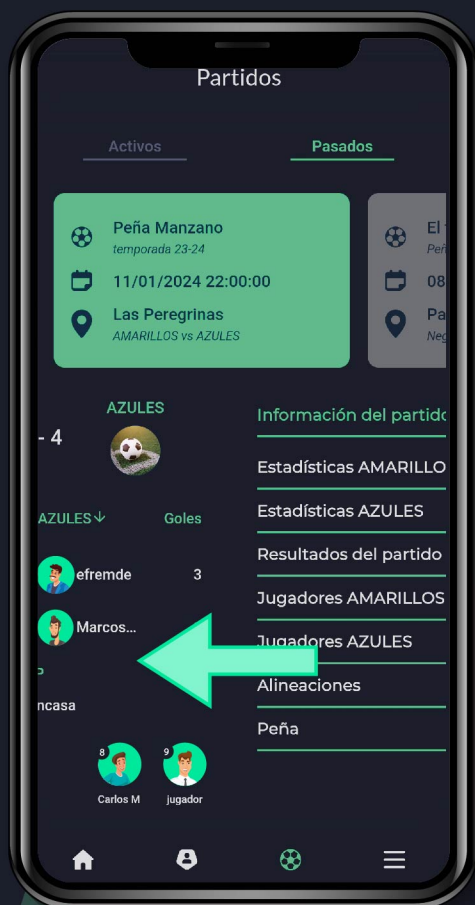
Partidos

Activos

Pasados

Peña Manzano
temporada 23-24

11/01/2024 22:00:00

Las Peregrinas
AMARILLOS vs AZULES

El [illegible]
Peñ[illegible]

08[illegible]

Pa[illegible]
Neg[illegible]

AZULES

- 4

AZULES

Goles

efremde

3

Marcos...

ncasa

8
Carlos M

9
jugador

Información del partido

Estadísticas AMARILLO

Estadísticas AZULES

Resultados del partido

Jugadores AMARILLOS

Jugadores AZULES

Alineaciones

Peña